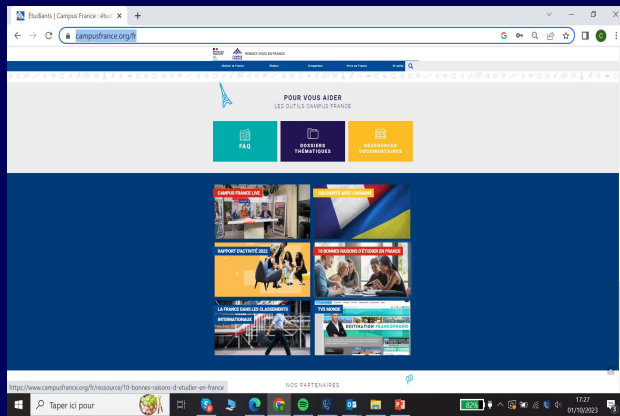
Étudiants | Campus France : étudi ×
+
campusfrance.org/fr
RENDEZ-VOUS EN FRANCE
Venir en France
Études
Formations
Vivre en France
Français
POUR VOUS AIDER
LES OUTILS CAMPUS FRANCE
FAQ
DOSSIERS THÉMATIQUES
RESSOURCES DOCUMENTAIRES
CAMPUS FRANCE LIVE
SOLIDARITÉ AVEC L'UKRAINE
RAPPORT D'ACTIVITÉ 2022
10 BONNES RAISONS D'ÉTUDIER EN FRANCE
LA FRANCE DANS LES CLASSEMENTS INTERNATIONAUX
TV5 MONDE
DESTINATION FRANCOPHONIE
NOS PARTENAIRES
https://www.campusfrance.org/fr/ressource/10-bonnes-raisons-d-etudier-en-france
Taper ici pour
82%
17:27
01/10/2023